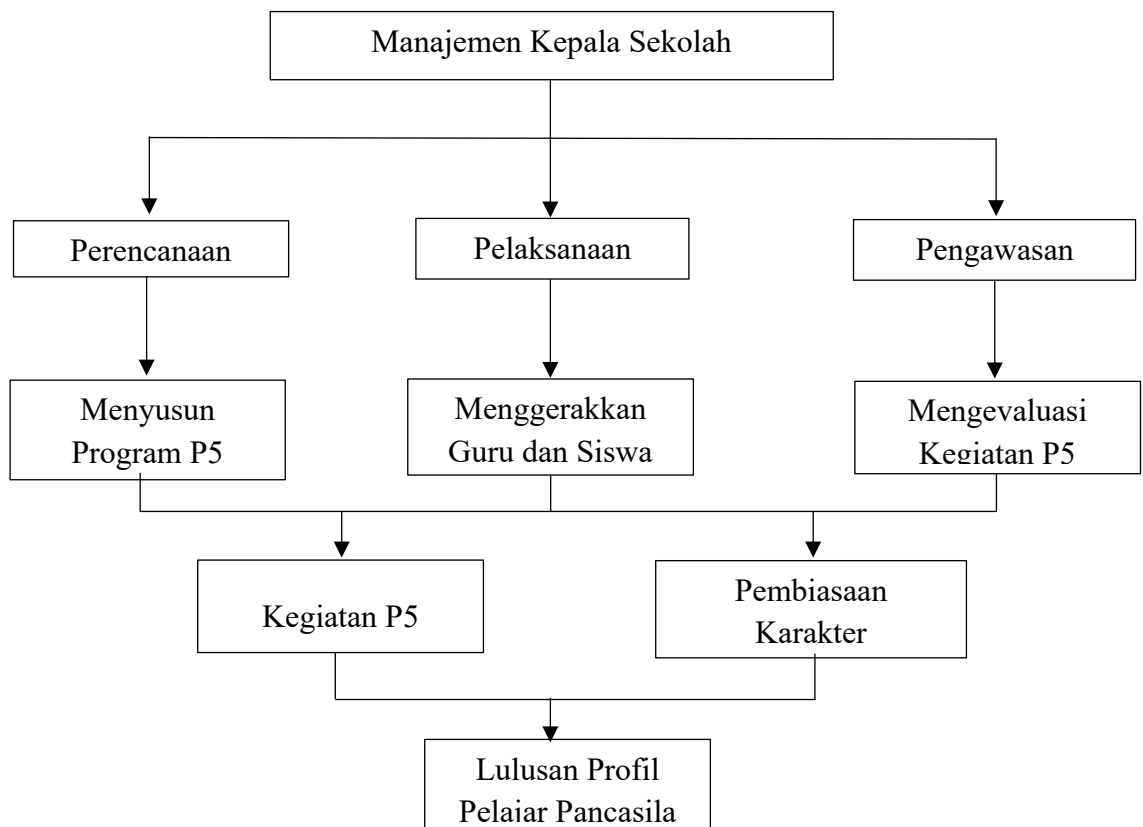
Manajemen Kepala Sekolah

Perencanaan

Pelaksanaan

Pengawasan

Menyusun Program P5

Menggerakkan Guru dan Siswa

Mengevaluasi Kegiatan P5

Kegiatan P5

Pembiasaan Karakter

Lulusan Profil Pelajar Pancasila